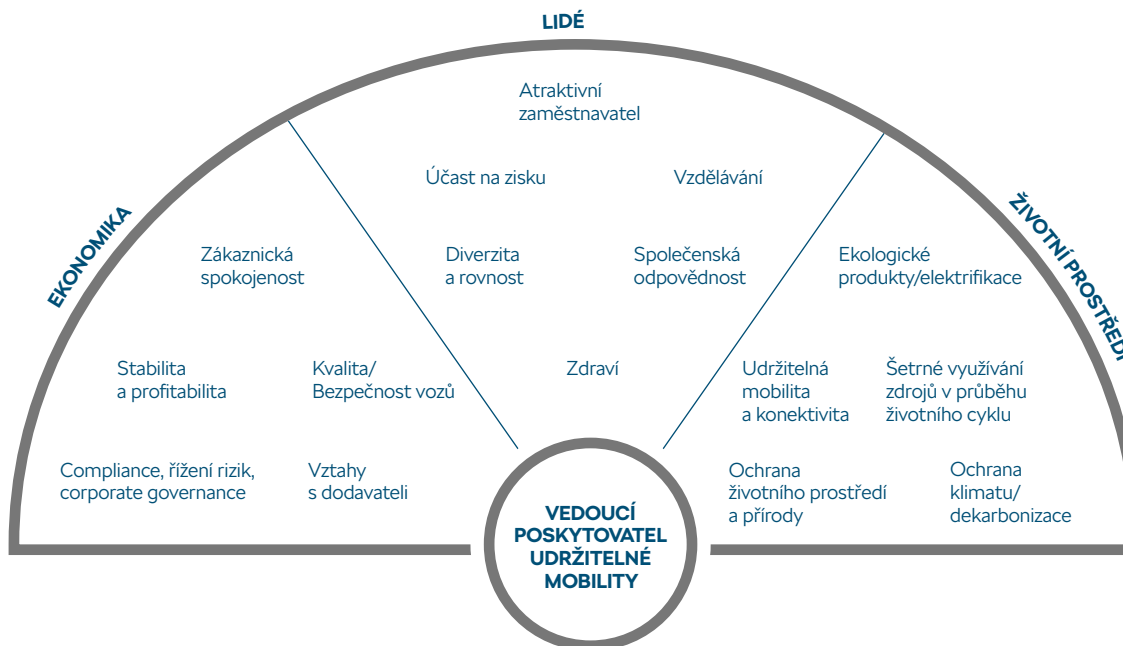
LIDÉ

EKONOMIKA

ŽIVOTNÍ PROSTŘEDÍ

Atraktivní zaměstnavatel

Účast na zisku

Vzdělávání

Diverzita a rovnost

Společenská odpovědnost

Zdraví

Zákaznická spokojenost

Stabilita a profitabilita

Kvalita/ Bezpečnost vozů

Compliance, řízení rizik, corporate governance

Vztahy s dodavateli

Ekologické produkty/elektrifikace

Udržitelná mobilita a konektivita

Šetrné využívání zdrojů v průběhu životního cyklu

Ochrana životního prostředí a přírody

Ochrana klimatu/ dekarbonizace

VEDOUCÍ POSKYTOVATEL UDRŽITELNÉ MOBILITY